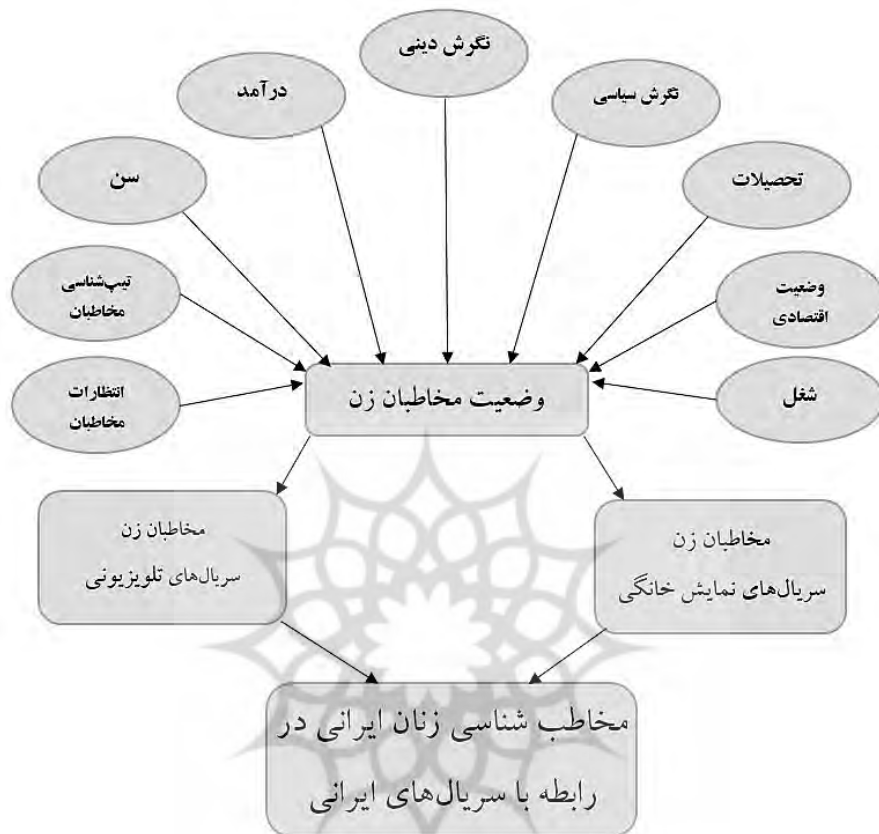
نگرش دینی

درآمد

نگرش سیاسی

سن

تحصیلات

تیپ‌شناسی مخاطبان

وضعیت اقتصادی

انتظارات مخاطبان

وضعیت مخاطبان زن

شغل

مخاطبان زن سریال‌های تلویزیونی

مخاطبان زن سریال‌های نمایش خانگی

مخاطب شناسی زنان ایرانی در رابطه با سریال‌های ایرانی